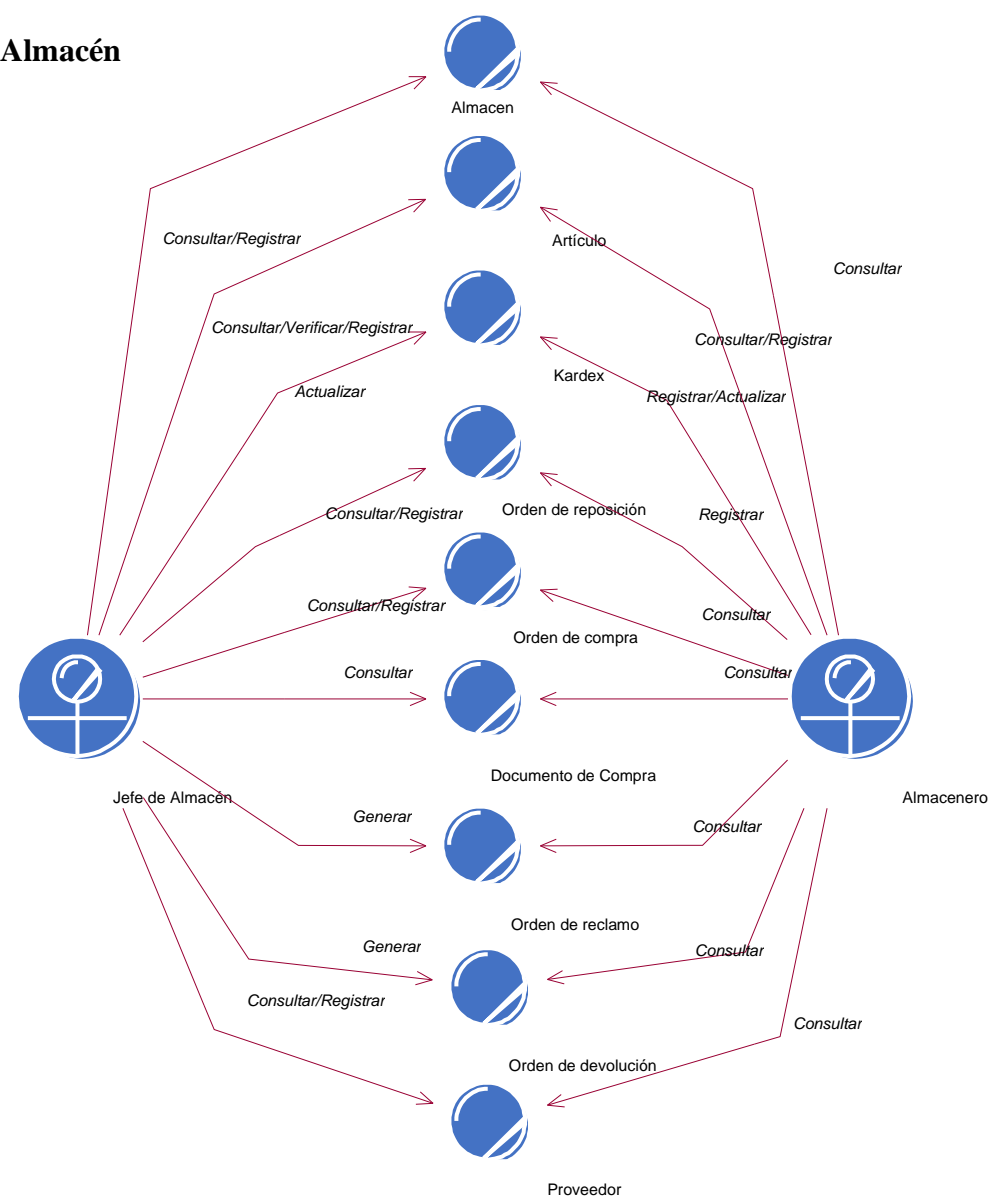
Almacén

Almacen

Consultar/Registrar

Artículo

Consultar

Consultar/Verificar/Registrar

Consultar/Registrar

Actualizar

Kardex

Registrar/Actualizar

Consultar/Registrar

Orden de reposición

Registrar

Consultar/Registrar

Consultar

Orden de compra

Consultar

Consultar

Documento de Compra

Jefe de Almacén

Almacenero

Generar

Consultar

Orden de reclamo

Generar

Consultar

Consultar/Registrar

Consultar

Orden de devolución

Proveedor